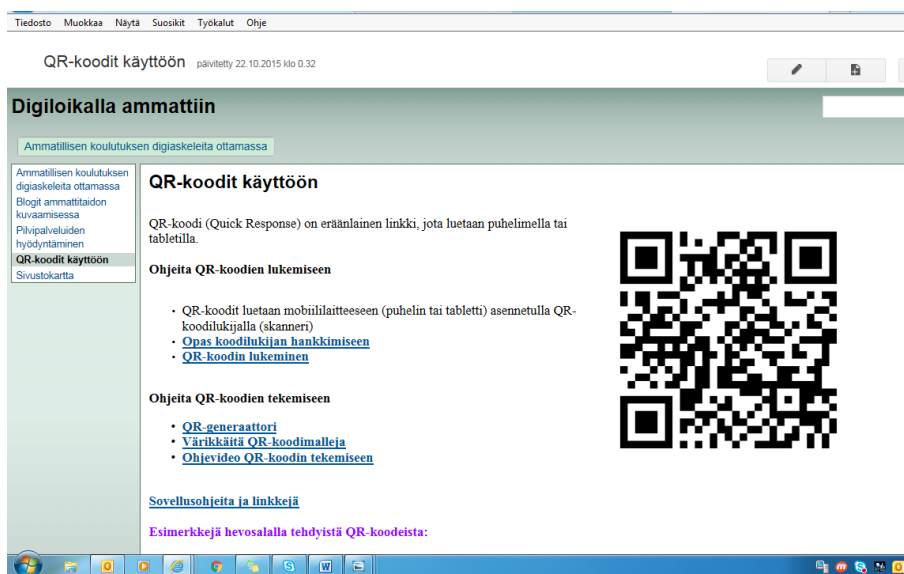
Tiedosto Muokkaa Näytä Suosikit Työkalut Ohje

QR-koodit käyttöön päivitetty 22.10.2015 klo 0.32

Digiloikalla ammattiin

Ammatillisen koulutuksen digiaskeleita ottamassa

Ammatillisen koulutuksen digiaskeleita ottamassa
Blogit ammattitaidon kuvaamisessa
Pilvipalveluiden hyödyntäminen
QR-koodit käyttöön
Sivustokartta

QR-koodit käyttöön

QR-koodi (Quick Response) on eräänlainen linkki, jota luetaan puhelimella tai tabletilla.

Ohjeita QR-koodien lukemiseen

- QR-koodit luetaan mobiililaitteeseen (puhelin tai tabletti) asennetulla QR-koodilukijalla (skanneri)
- Opas koodilukijan hankkimiseen
- QR-koodin lukeminen

Ohjeita QR-koodien tekemiseen

- QR-generaattori
- Värikkäitä QR-koodimalleja
- Ohjevideo QR-koodin tekemiseen

Sovellusohjeita ja linkkejä

Esimerkkejä hevosalalla tehdyistä QR-koodeista: